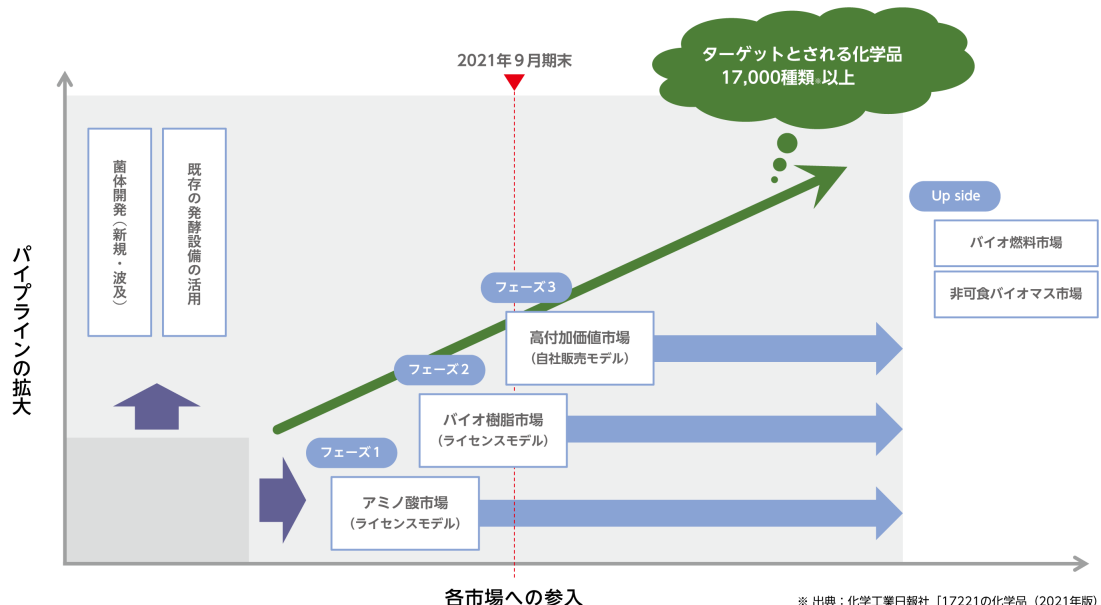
2021年9月期末

ターゲットとされる化学品
17,000種類※以上

菌体開発（新規・波及）

既存の発酵設備の活用

Up side

バイオ燃料市場

非可食バイオマス市場

パイプラインの拡大

フェーズ3

高付加価値市場
（自社販売モデル）

フェーズ2

バイオ樹脂市場
（ライセンスモデル）

フェーズ1

アミノ酸市場
（ライセンスモデル）

各市場への参入

※ 出典：化学工業日報社「17221の化学品（2021年版）